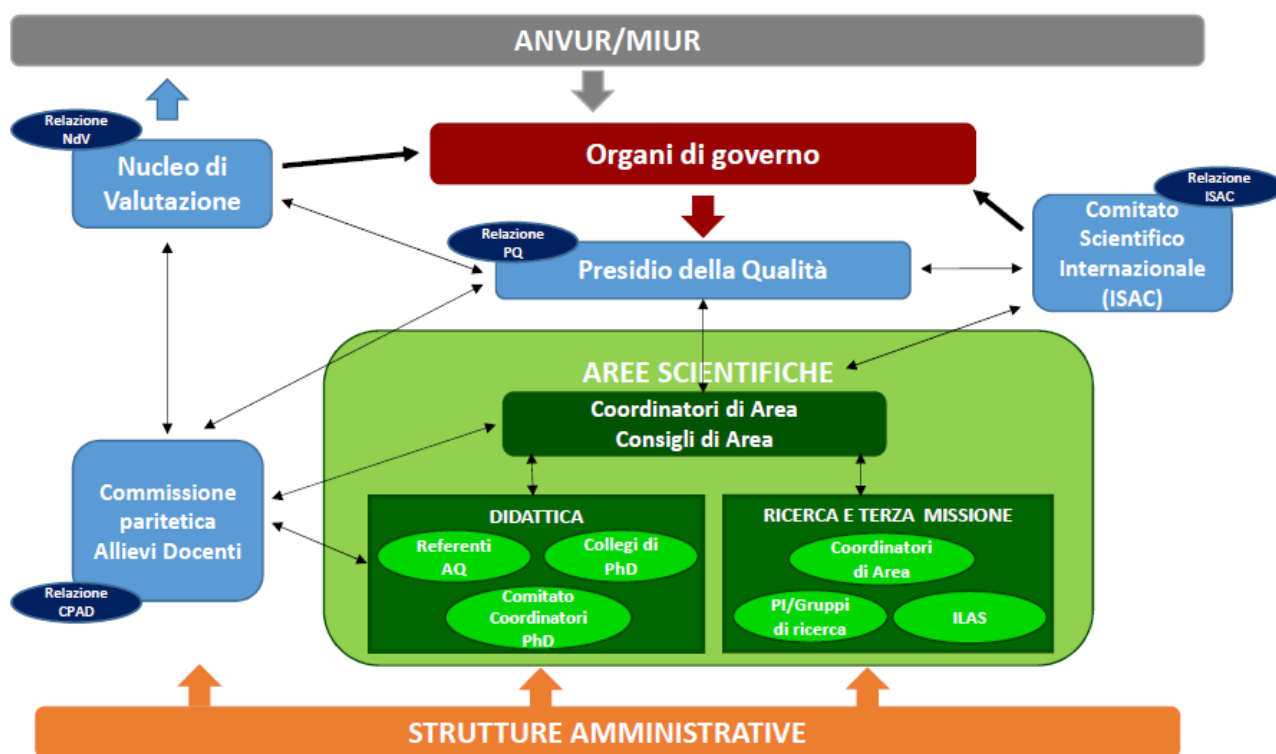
ANVUR/MIUR

Relazione NdV

Nucleo di Valutazione

Organi di governo

Relazione ISAC

Comitato Scientifico Internazionale (ISAC)

Relazione PQ

Presidio della Qualità

AREE SCIENTIFICHE

Coordinatori di Area
Consigli di Area

Commissione paritetica Allievi Docenti

Relazione CPAD

DIDATTICA

Referenti AQ

Collegi di PhD

Comitato Coordinatori PhD

RICERCA E TERZA MISSIONE

Coordinatori di Area

PI/Gruppi di ricerca

ILAS

STRUTTURE AMMINISTRATIVE